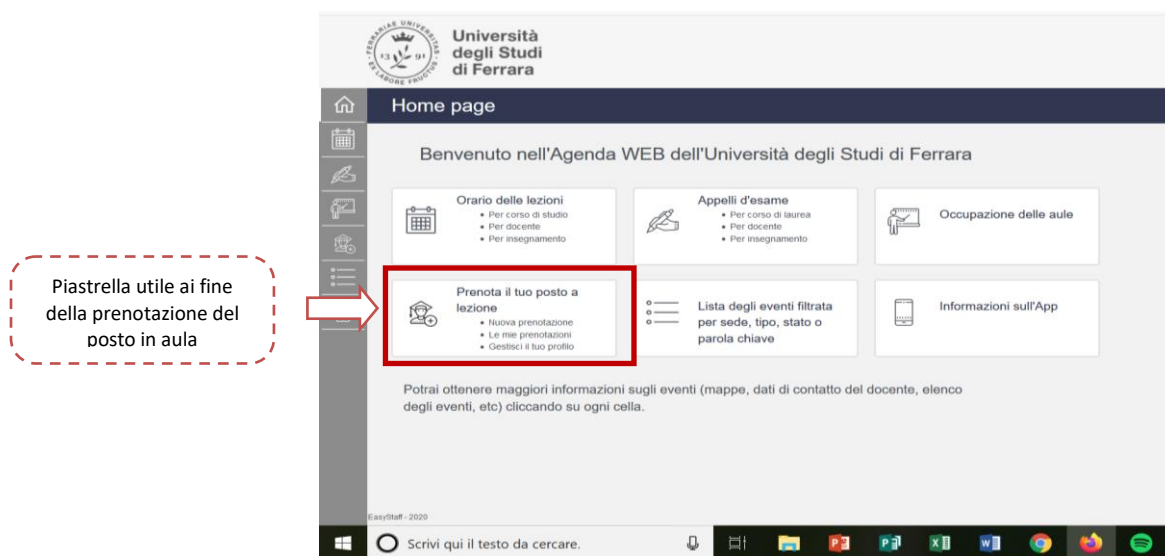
Piastrella utile ai fine della prenotazione del posto in aula

FERRARIAE UNIVERSITAS
EX LABORE FRUCTUS
Università degli Studi di Ferrara

Home page

Benvenuto nell'Agenda WEB dell'Università degli Studi di Ferrara

Orario delle lezioni
• Per corso di studio
• Per docente
• Per insegnamento

Appelli d'esame
• Per corso di laurea
• Per docente
• Per insegnamento

Occupazione delle aule

Prenota il tuo posto a lezione
• Nuova prenotazione
• Le mie prenotazioni
• Gestisci il tuo profilo

Lista degli eventi filtrata per sede, tipo, stato o parola chiave

Informazioni sull'App

Potrai ottenere maggiori informazioni sugli eventi (mappe, dati di contatto del docente, elenco degli eventi, etc) cliccando su ogni cella.

EasyStaff - 2020

Scrivi qui il testo da cercare.